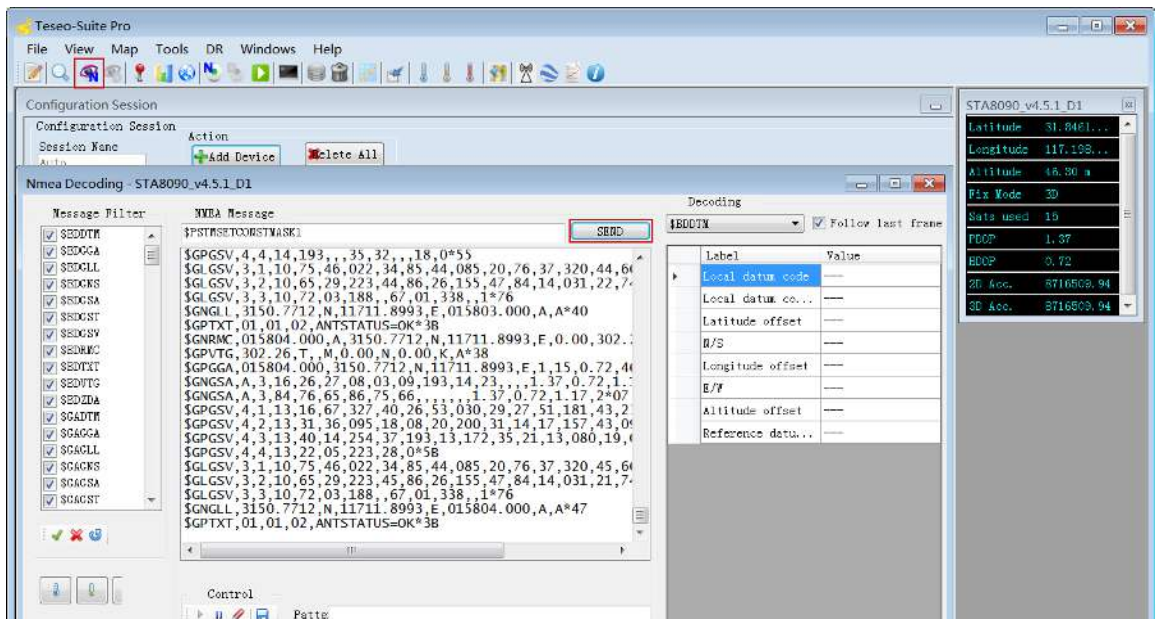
Teseo-Suite Pro

File View Map Tools DR Windows Help

Configuration Session

Configuration Session

Session Name

Auto

Action

Add Device

Delete All

Nmea Decoding - STA8090_v4.5.1_D1

Message Filter

$GDDTM
$GDGGA
$GDGLL
$GDGNS
$GDGSA
$GDGST
$GDGSV
$GDRMC
$GDTXT
$GDVTG
$GDZDA
$GADTM
$GAGGA
$GAGLL
$GAGNS
$GAGSA
$GAGST

NMEA Message

$PSTMSETCONSTMASK1

SEND

$GPGSV,4,4,14,193,,,35,32,,,18,0*55
$GLGSV,3,1,10,75,46,022,34,85,44,085,20,76,37,320,44,6
$GLGSV,3,2,10,65,29,223,44,86,26,155,47,84,14,031,22,7
$GLGSV,3,3,10,72,03,188,,67,01,338,,1*76
$GNGLL,3150.7712,N,11711.8993,E,015803.000,A,A*40
$GPTXT,01,01,02,ANTSTATUS=OK*3B
$GNRMC,015804.000,A,3150.7712,N,11711.8993,E,0.00,302.
$GPVTG,302.26,T,,M,0.00,N,0.00,K,A*38
$GPGGA,015804.000,3150.7712,N,11711.8993,E,1,15,0.72,4
$GNGSA,A,3,16,26,27,08,03,09,193,14,23,,,,1.37,0.72,1.
$GNGSA,A,3,84,76,65,86,75,66,,,,,,,1.37,0.72,1.17,2*07
$GPGSV,4,1,13,16,67,327,40,26,53,030,29,27,51,181,43,2
$GPGSV,4,2,13,31,36,095,18,08,20,200,31,14,17,157,43,0
$GPGSV,4,3,13,40,14,254,37,193,13,172,35,21,13,080,19,
$GPGSV,4,4,13,22,05,223,28,0*5B
$GLGSV,3,1,10,75,46,022,34,85,44,085,20,76,37,320,45,6
$GLGSV,3,2,10,65,29,223,45,86,26,155,47,84,14,031,21,7
$GLGSV,3,3,10,72,03,188,,67,01,338,,1*76
$GNGLL,3150.7712,N,11711.8993,E,015804.000,A,A*47
$GPTXT,01,01,02,ANTSTATUS=OK*3B

Decoding

$GDDTM

Follow last frame

| Label | Value |
|---|---|
| Local datum code | --- |
| Local datum co... | --- |
| Latitude offset | --- |
| N/S | --- |
| Longitude offset | --- |
| E/W | --- |
| Altitude offset | --- |
| Reference datu... | --- |

Control

Patte

STA8090_v4.5.1_D1

| | |
|---|---|
| Latitude | 31.8461... |
| Longitude | 117.198... |
| Altitude | 46.30 m |
| Fix Mode | 3D |
| Sats used | 15 |
| PDOP | 1.37 |
| HDOP | 0.72 |
| 2D Acc. | 8716509.94 |
| 3D Acc. | 8716509.94 |